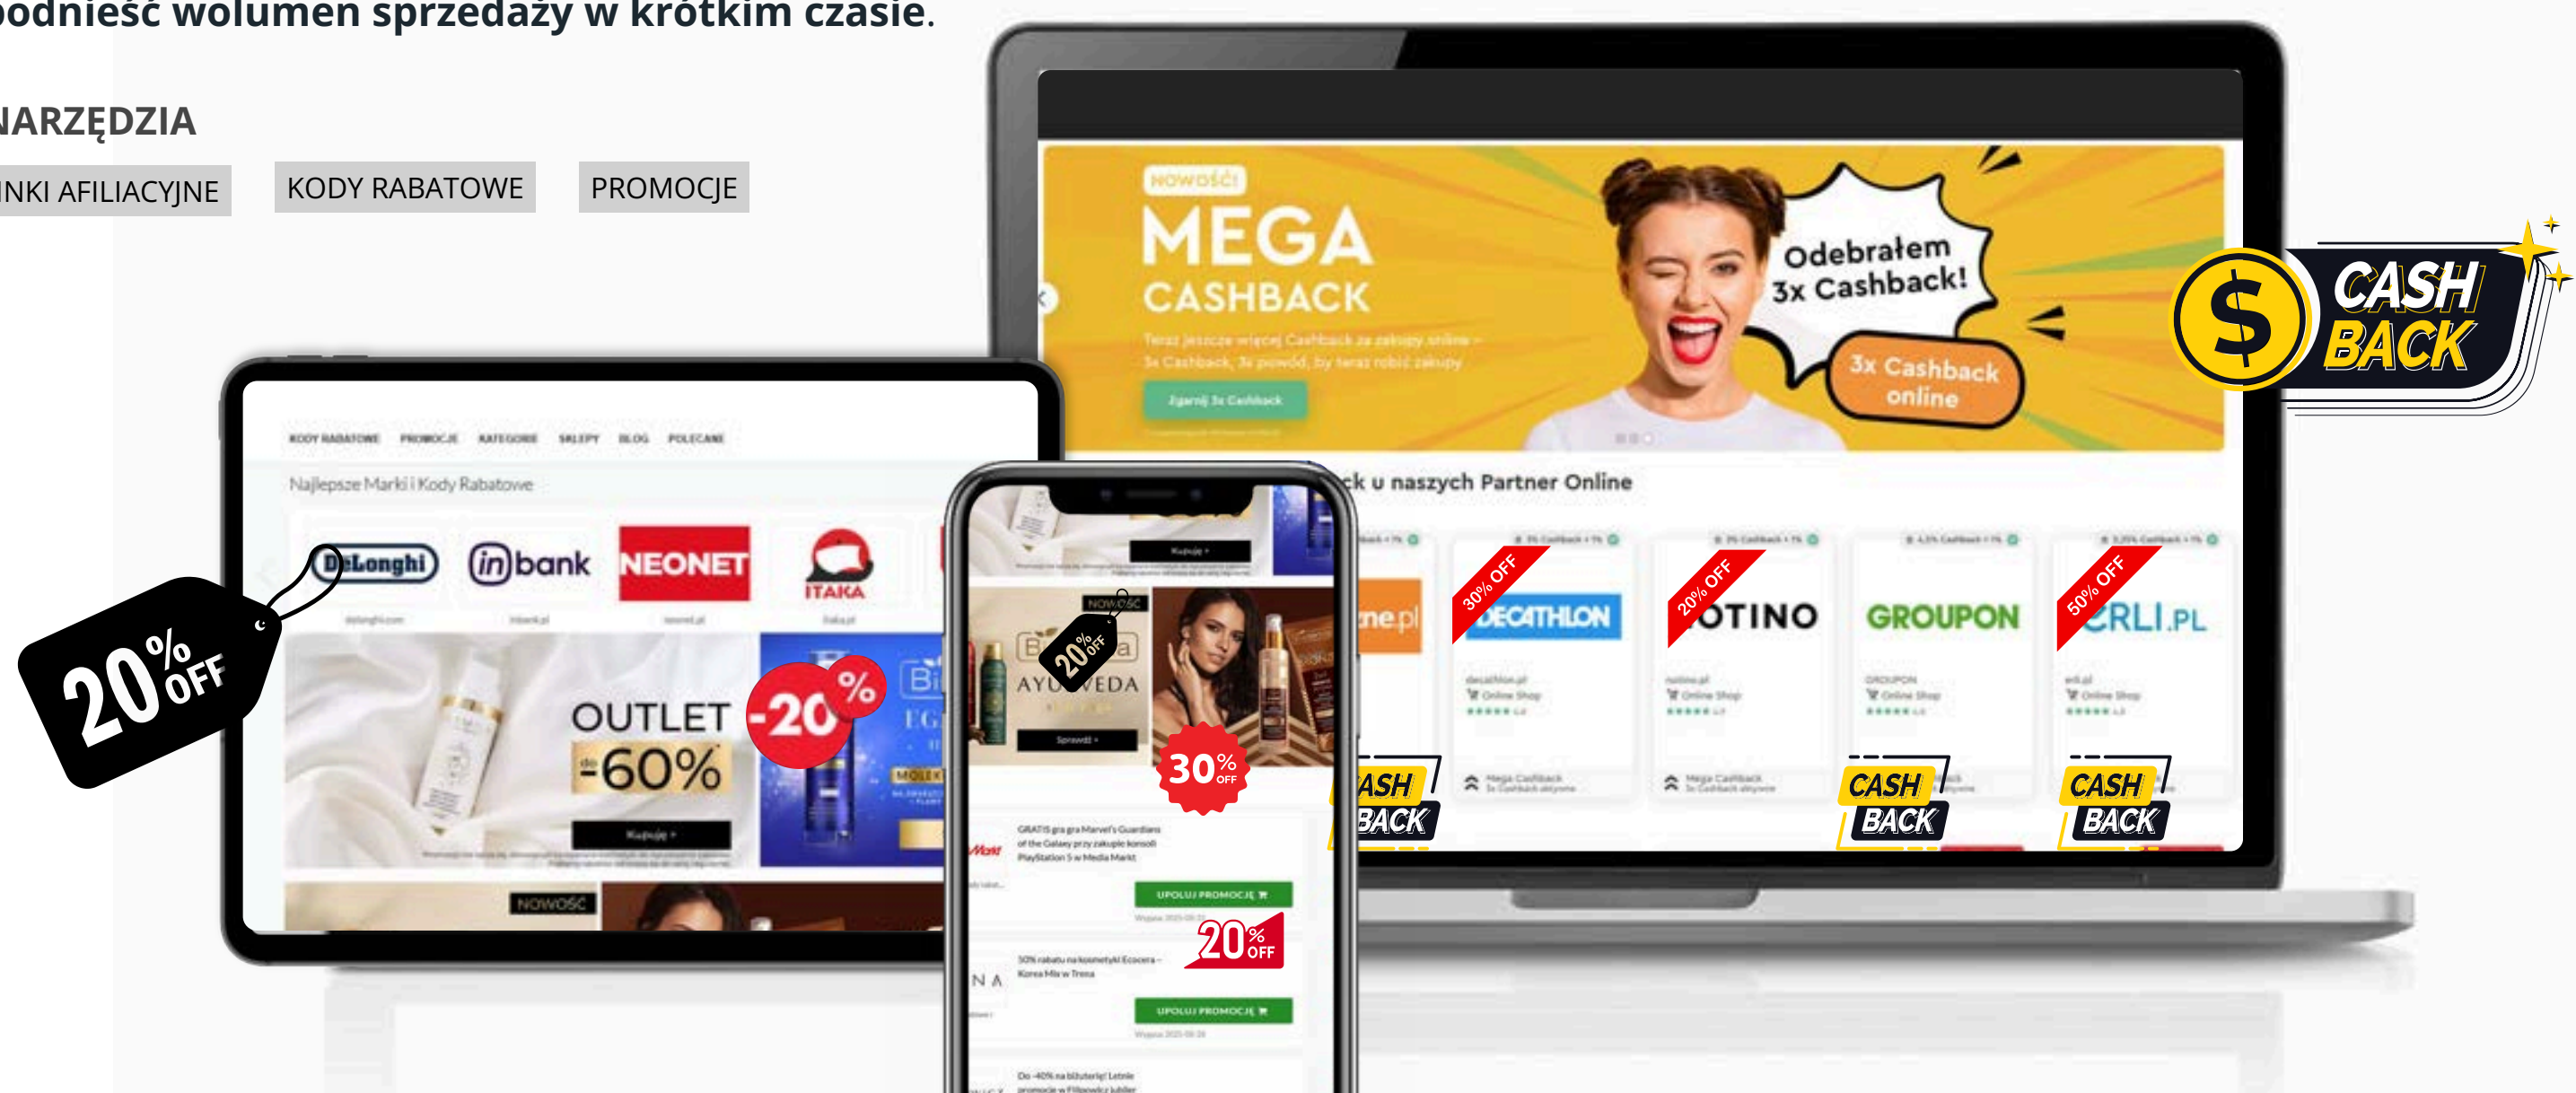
podnieść wolumen sprzedaży w krótkim czasie.

NARZĘDZIA

INKI AFILIACYJNE

KODY RABATOWE

PROMOCJE

NOWOŚĆ!

MEGA CASHBACK

Odebrałem 3x Cashback!

3x Cashback online

CASH BACK

KODY RABATOWE PROMOCJE KATEGORIE SKLEPY BLOG POLECANE

Najlepsze Marki i Kody Rabatowe

DeLonghi

inbank

NEONET

ITAKA

20% OFF

OUTLET -60%

-20%

NOWOŚĆ

20% OFF

AYURVEDA

30% OFF

20% OFF

UPOLUJ PROMOCJĘ

UPOLUJ PROMOCJĘ

ck u naszych Partner Online

30% OFF

DECATHLON

20% OFF

NOTINO

GROUPON

50% OFF

ERLI.PL

CASH BACK

CASH BACK

CASH BACK